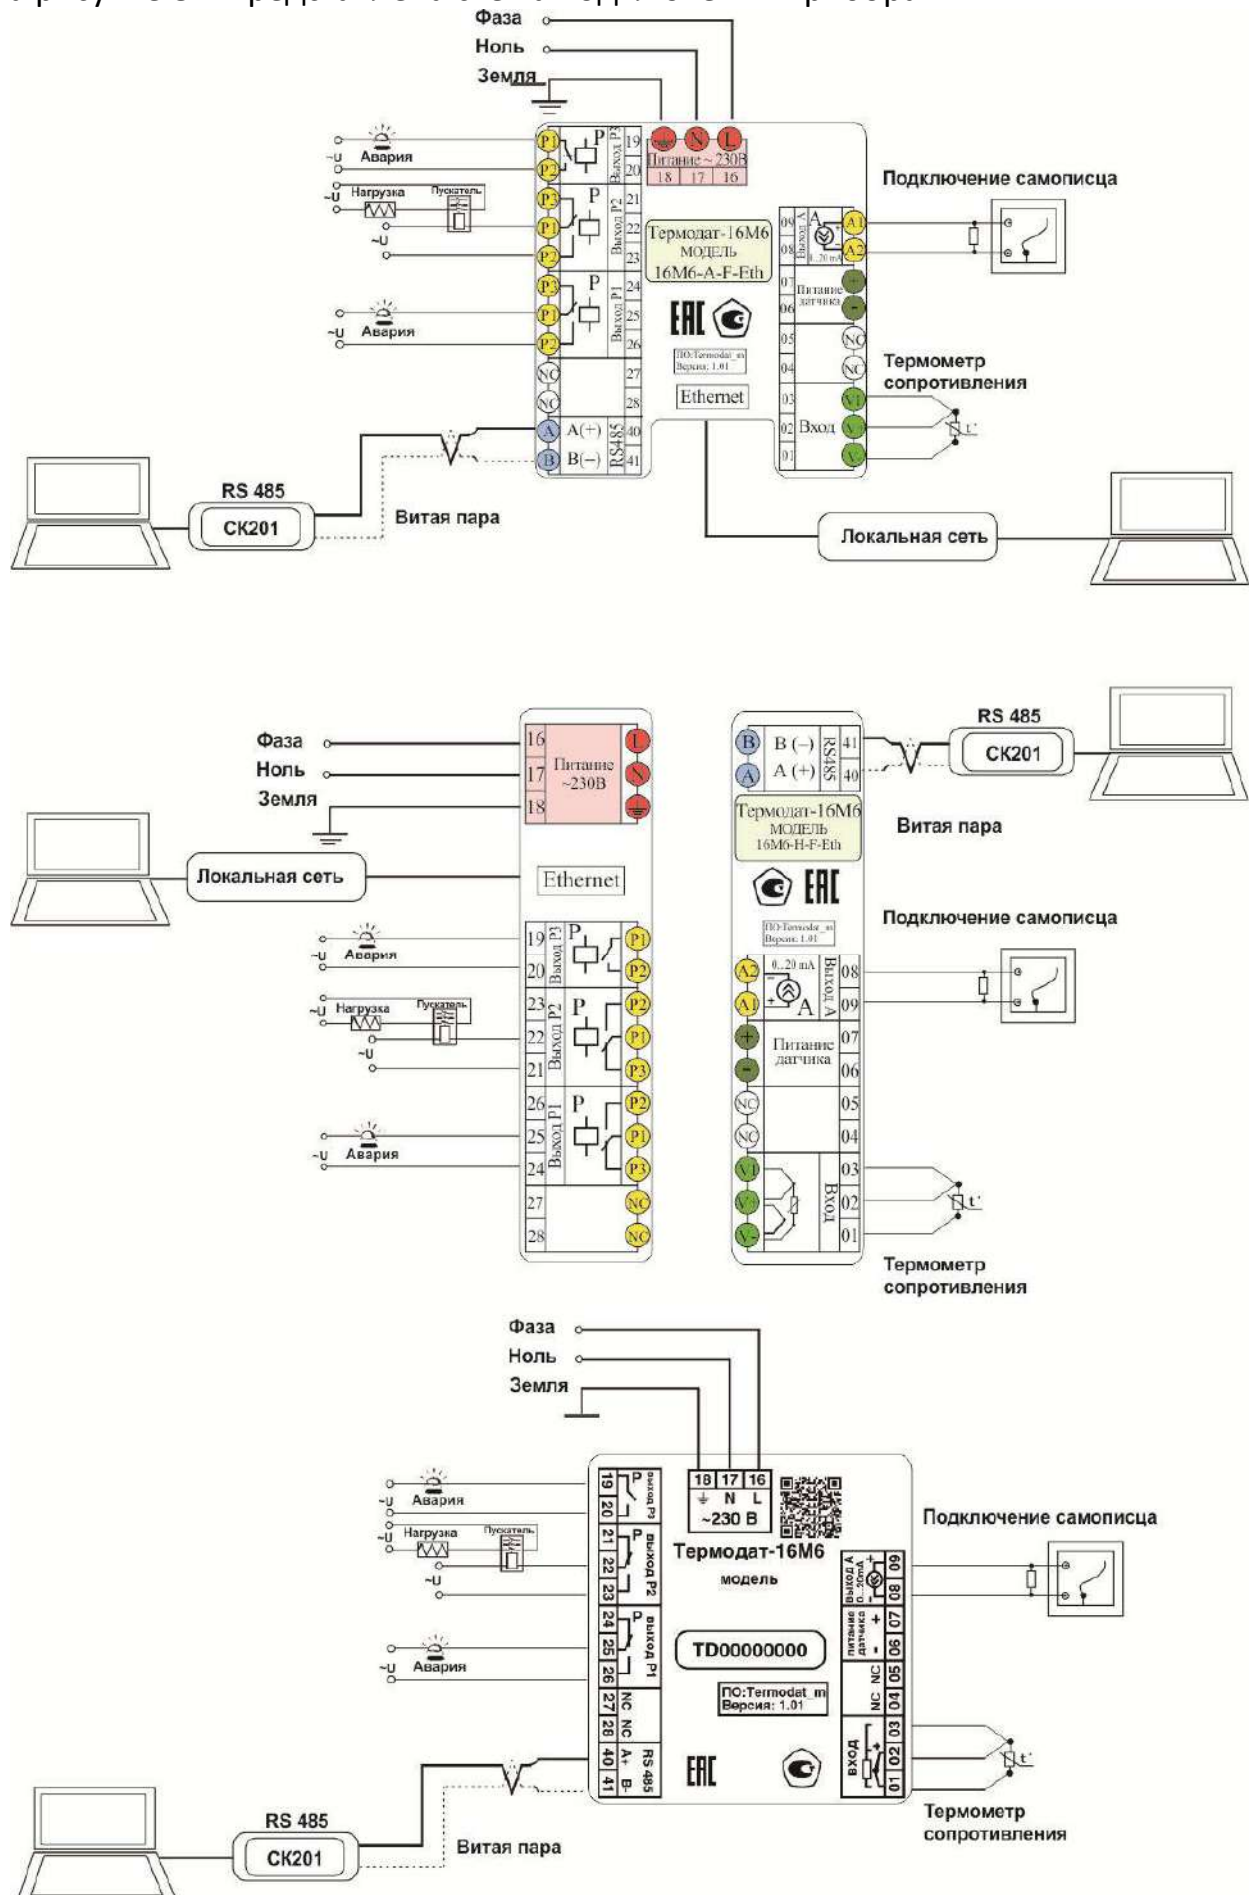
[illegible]

Фаза
Ноль
Земля
P1 P2 P 19 20 Выход Р3
Авария
~U
Нагрузка
Пускатель
P3 P1 P2 P 21 22 23 Выход Р2
~U
P3 P1 P2 P 24 25 26 Выход Р1
~U
Авария
NC NC 27 28
A A(+) B B(−) RS485 40 41
Питание ~230В
18 17 16
Термодат-16М6 МОДЕЛЬ 16М6-А-F-Eth
ЕАС
ПО:Termodat_m Версия: 1.01
Ethernet
Подключение самописца
09 08 Выход А A1 A2 0...20 mA
07 06 Питание датчика
05 04 NC NC
03 02 01 Вход V1 V- V-
Термометр сопротивления
t'
RS 485
СК201
Витая пара
Локальная сеть

Фаза
Ноль
Земля
16 17 18 Питание ~230В L N
Локальная сеть
Ethernet
Авария
~U
19 20 Выход Р3 P P1 P2
Нагрузка
Пускатель
~U
23 22 21 Выход Р2 P P2 P1 P3
Авария
~U
26 25 24 Выход Р1 P P2 P1 P3
27 28 NC NC
B B(−) A A(+) RS485 41 40
RS 485
СК201
Витая пара
Термодат-16М6 МОДЕЛЬ 16М6-Н-F-Eth
ЕАС
ПО:Termodat_m Версия: 1.01
Подключение самописца
A2 A1 0...20 mA A Выход А 08 09
Питание датчика 07 06
NC NC 05 04
V1 V- V- Вход 03 02 01
t'
Термометр сопротивления

Фаза
Ноль
Земля
18 17 16 N L ~230 В
Авария
~U
Нагрузка
Пускатель
~U
Авария
19 20 P выход Р3
21 22 23 P выход Р2
24 25 26 P выход Р1
27 28 NC NC
40 41 A+ B- RS 485
Термодат-16М6
модель
TD00000000
ПО:Termodat_m Версия: 1.01
ЕАС
Подключение самописца
выход А 0...20mA 09 08
питание датчика + - 07 06
NC NC 05 04
вход 03 02 01
t'
Термометр сопротивления
RS 485
СК201
Витая пара